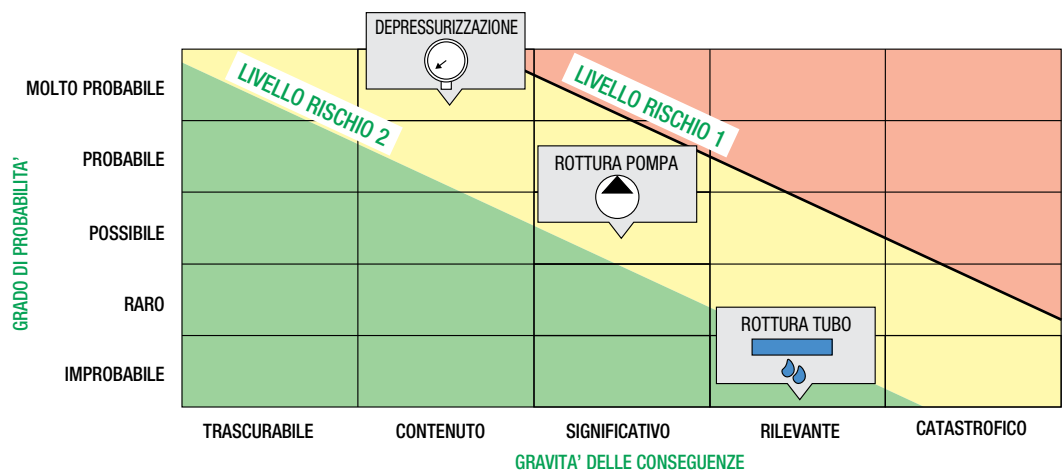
DEPRESSURIZZAZIONE

LIVELLO RISCHIO 2

LIVELLO RISCHIO 1

ROTTURA POMPA

ROTTURA TUBO

GRADO DI PROBABILITA'

MOLTO PROBABILE

PROBABILE

POSSIBILE

RARO

IMPROBABILE

TRASCURABILE

CONTENUTO

SIGNIFICATIVO

RILEVANTE

CATASTROFICO

GRAVITA' DELLE CONSEGUENZE